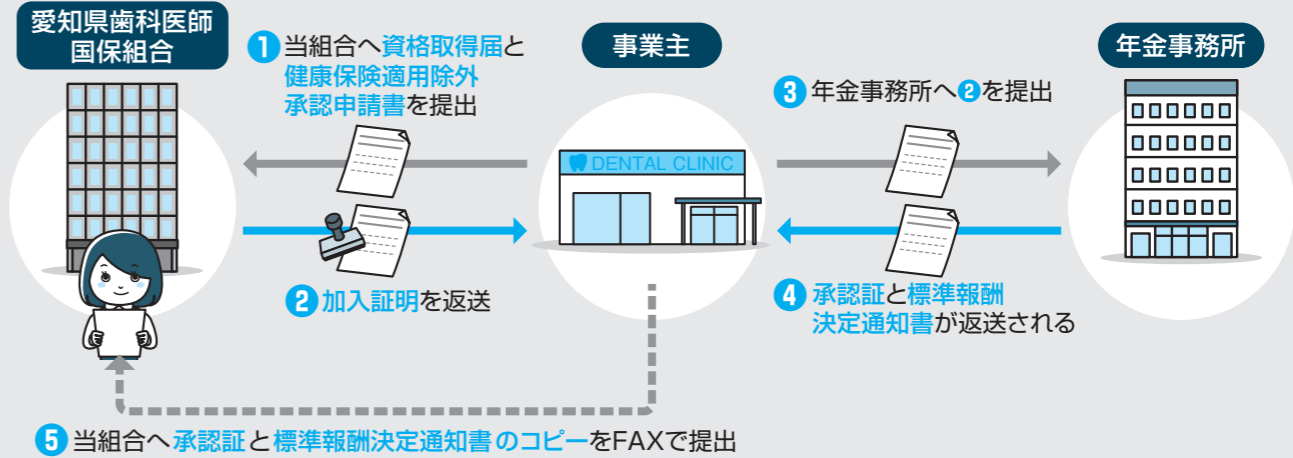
愛知県歯科医師国保組合

1 当組合へ資格取得届と健康保険適用除外承認申請書を提出

事業主

年金事務所

3 年金事務所へ2を提出

DENTAL CLINIC

2 加入証明を返送

4 承認証と標準報酬決定通知書が返送される

5 当組合へ承認証と標準報酬決定通知書のコピーをFAXで提出